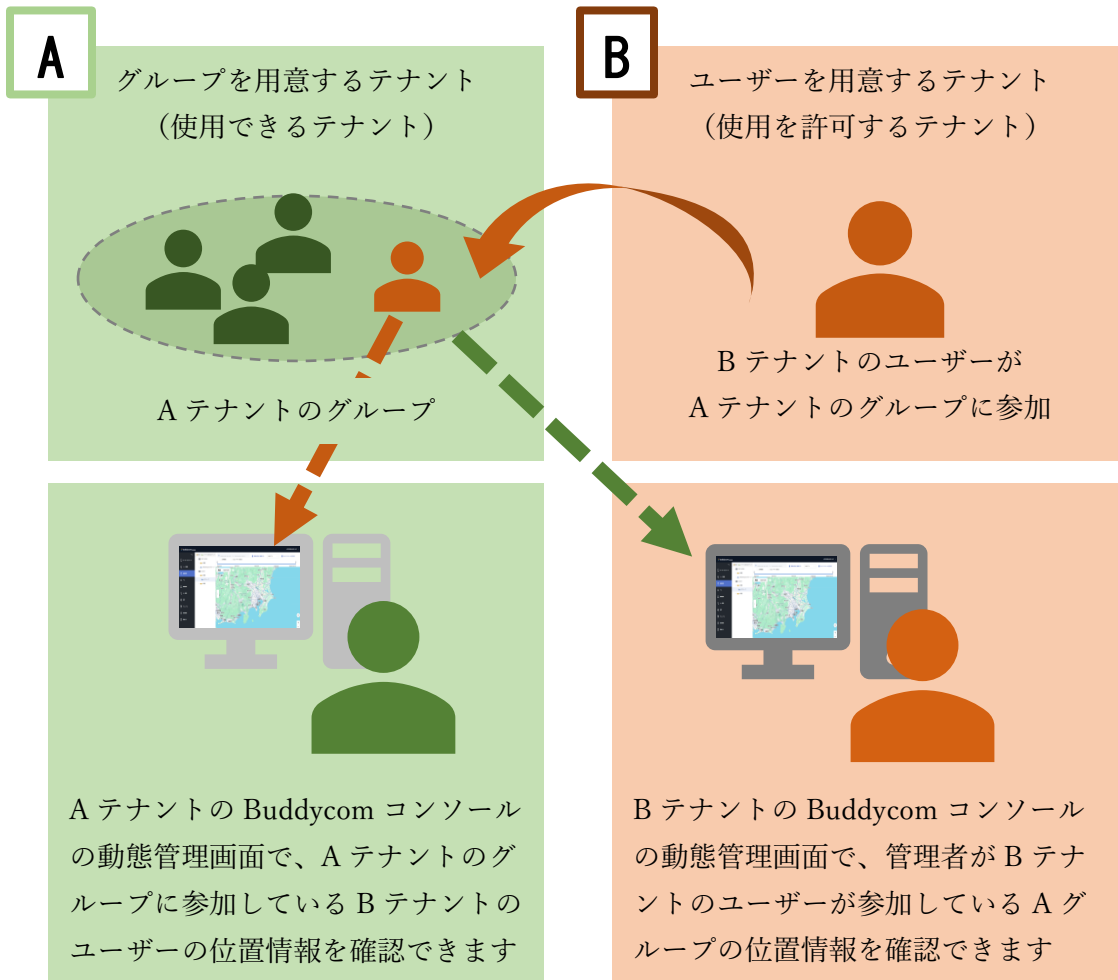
A

グループを用意するテナント
（使用できるテナント）

A テナントのグループ

B

ユーザーを用意するテナント
（使用を許可するテナント）

B テナントのユーザーが
A テナントのグループに参加

A テナントの Buddycom コンソールの動態管理画面で、A テナントのグループに参加している B テナントのユーザーの位置情報を確認できます

B テナントの Buddycom コンソールの動態管理画面で、管理者が B テナントのユーザーが参加している A グループの位置情報を確認できます